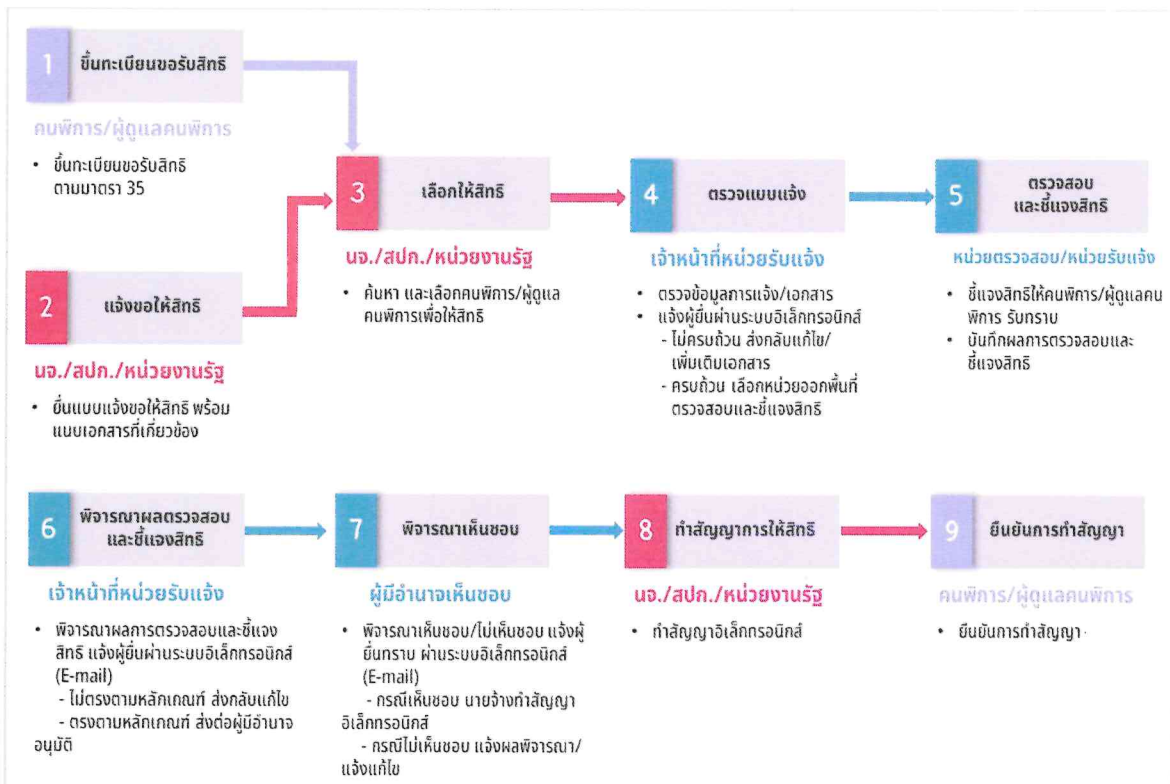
1 ขึ้นทะเบียนขอรับสิทธิ

คนพิการ/ผู้ดูแลคนพิการ

• ขึ้นทะเบียนขอรับสิทธิ ตามมาตรา 35

2 แจ้งขอให้สิทธิ

นจ./สปก./หน่วยงานรัฐ

• ยื่นแบบแจ้งขอให้สิทธิ พร้อมแนบเอกสารที่เกี่ยวข้อง

3 เลือกให้สิทธิ

นจ./สปก./หน่วยงานรัฐ

• ค้นหา และเลือกคนพิการ/ผู้ดูแลคนพิการเพื่อให้สิทธิ

4 ตรวจแบบแจ้ง

เจ้าหน้าที่หน่วยรับแจ้ง

• ตรวจข้อมูลการแจ้ง/เอกสาร
• แจ้งผู้ยื่นผ่านระบบอิเล็กทรอนิกส์
- ไม่ครบถ้วน ส่งกลับแก้ไข/เพิ่มเติมเอกสาร
- ครบถ้วน เลือกหน่วยออกพื้นที่ตรวจสอบและชี้แจงสิทธิ

5 ตรวจสอบและชี้แจงสิทธิ

หน่วยตรวจสอบ/หน่วยรับแจ้ง

• ชี้แจงสิทธิให้คนพิการ/ผู้ดูแลคนพิการ รับทราบ
• บันทึกผลการตรวจสอบและชี้แจงสิทธิ

6 พิจารณาผลตรวจสอบและชี้แจงสิทธิ

เจ้าหน้าที่หน่วยรับแจ้ง

• พิจารณาผลการตรวจสอบและชี้แจงสิทธิ แจ้งผู้ยื่นผ่านระบบอิเล็กทรอนิกส์ (E-mail)
- ไม่ตรงตามหลักเกณฑ์ ส่งกลับแก้ไข
- ตรงตามหลักเกณฑ์ ส่งต่อผู้มีอำนาจอนุมัติ

7 พิจารณาเห็นชอบ

ผู้มีอำนาจเห็นชอบ

• พิจารณาเห็นชอบ/ไม่เห็นชอบ แจ้งผู้ยื่นทราบ ผ่านระบบอิเล็กทรอนิกส์ (E-mail)
- กรณีเห็นชอบ นายจ้างทำสัญญาอิเล็กทรอนิกส์
- กรณีไม่เห็นชอบ แจ้งผลพิจารณา/แจ้งแก้ไข

8 ทำสัญญาการให้สิทธิ

นจ./สปก./หน่วยงานรัฐ

• ทำสัญญาอิเล็กทรอนิกส์

9 ยืนยันการทำสัญญา

คนพิการ/ผู้ดูแลคนพิการ

• ยืนยันการทำสัญญา